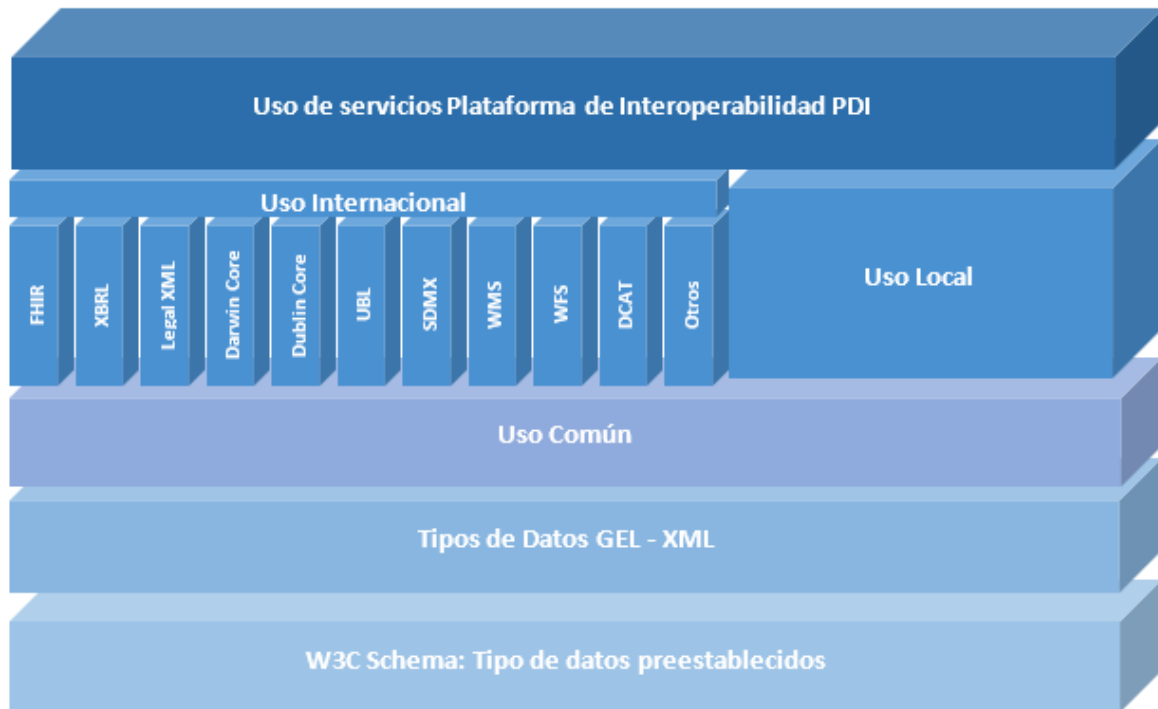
Uso de servicios Plataforma de Interoperabilidad PDI

Uso Internacional

FHIR

XBRL

Legal XML

Darwin Core

Dublin Core

UBL

SDMX

WMS

WFS

DCAT

Otros

Uso Local

Uso Común

Tipos de Datos GEL - XML

W3C Schema: Tipo de datos preestablecidos